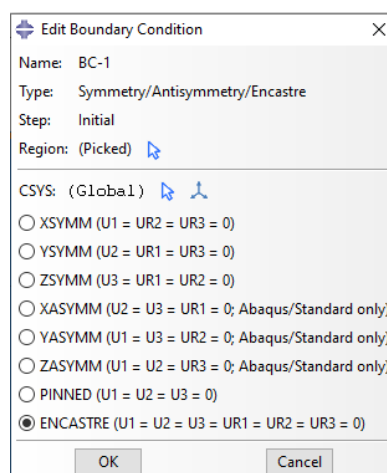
Edit Boundary Condition

Name: BC-1
Type: Symmetry/Antisymmetry/Encastre
Step: Initial
Region: (Picked)

CSYS: (Global)

XSYMM (U1 = UR2 = UR3 = 0)
YSYMM (U2 = UR1 = UR3 = 0)
ZSYMM (U3 = UR1 = UR2 = 0)
XASYMM (U2 = U3 = UR1 = 0; Abaqus/Standard only)
YASYMM (U1 = U3 = UR2 = 0; Abaqus/Standard only)
ZASYMM (U1 = U2 = UR3 = 0; Abaqus/Standard only)
PINNED (U1 = U2 = U3 = 0)
ENCASTRE (U1 = U2 = U3 = UR1 = UR2 = UR3 = 0)

OK Cancel